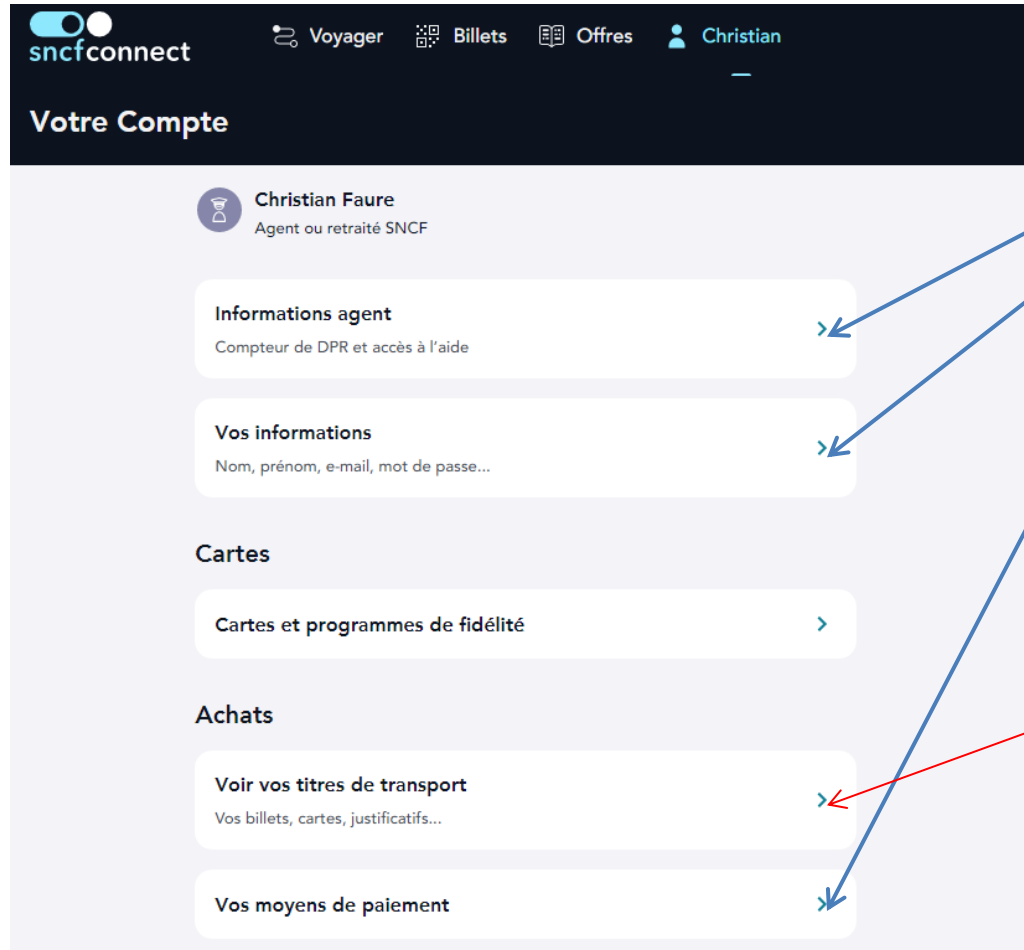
sncfconnect

Voyager Billets Offres Christian

Votre Compte

Christian Faure
Agent ou retraité SNCF

Informations agent
Compteur de DPR et accès à l'aide

Vos informations
Nom, prénom, e-mail, mot de passe...

Cartes

Cartes et programmes de fidélité

Achats

Voir vos titres de transport
Vos billets, cartes, justificatifs...

Vos moyens de paiement